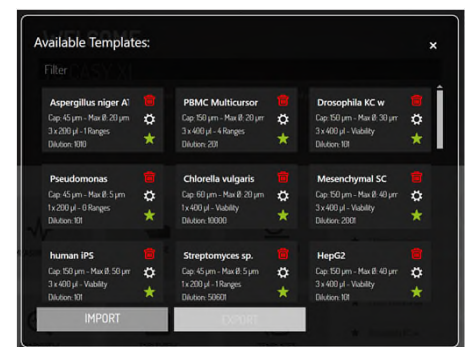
Available Templates:

×

Filter

Aspergillus niger A1
Cap: 45 μm - Max Ø: 20 μm
3 x 200 μl - 1 Ranges
Dilution: 1010

PBMC Multicursor
Cap: 150 μm - Max Ø: 20 μm
3 x 400 μl - 4 Ranges
Dilution: 201

Drosophila KC w
Cap: 150 μm - Max Ø: 30 μm
3 x 400 μl - Viability
Dilution: 101

Pseudomonas
Cap: 45 μm - Max Ø: 5 μm
1 x 200 μl - 0 Ranges
Dilution: 101

Chlorella vulgaris
Cap: 60 μm - Max Ø: 20 μm
1 x 400 μl - Viability
Dilution: 10000

Mesenchymal SC
Cap: 150 μm - Max Ø: 40 μm
3 x 400 μl - Viability
Dilution: 2001

human iPS
Cap: 150 μm - Max Ø: 50 μm
3 x 400 μl - Viability
Dilution: 101

Streptomyces sp.
Cap: 45 μm - Max Ø: 5 μm
1 x 200 μl - 1 Ranges
Dilution: 50601

HepG2
Cap: 150 μm - Max Ø: 40 μm
3 x 400 μl - Viability
Dilution: 101

IMPORT

EXPORT